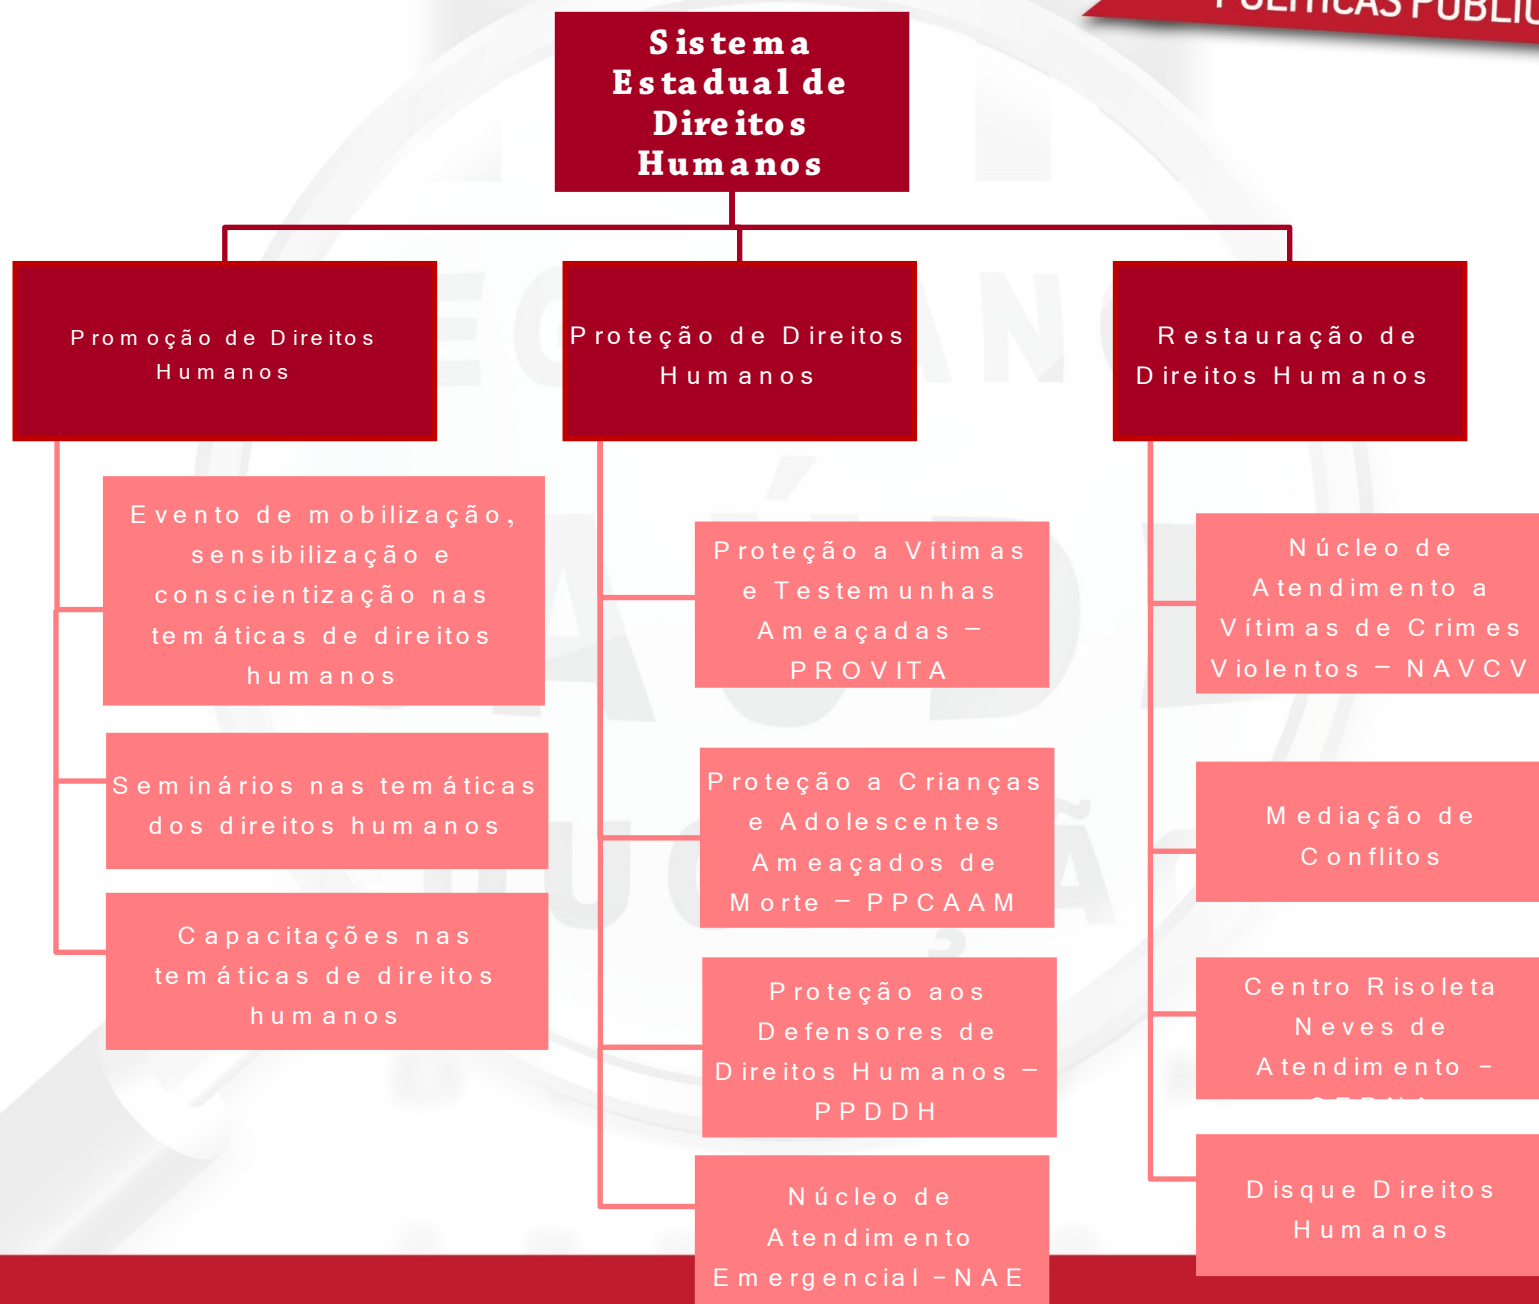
POLÍTICAS PÚBLI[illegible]

Sistema Estadual de Direitos Humanos

Promoção de Direitos Humanos

Evento de mobilização, sensibilização e conscientização nas temáticas de direitos humanos

Seminários nas temáticas dos direitos humanos

Capacitações nas temáticas de direitos humanos

Proteção de Direitos Humanos

Proteção a Vítimas e Testemunhas Ameaçadas – PROVITA

Proteção a Crianças e Adolescentes Ameaçados de Morte – PPCAAM

Proteção aos Defensores de Direitos Humanos – PPDDH

Núcleo de Atendimento Emergencial –NAE

Restauração de Direitos Humanos

Núcleo de Atendimento a Vítimas de Crimes Violentos – NAVCV

Mediação de Conflitos

Centro Risoleta Neves de Atendimento – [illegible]

Disque Direitos Humanos